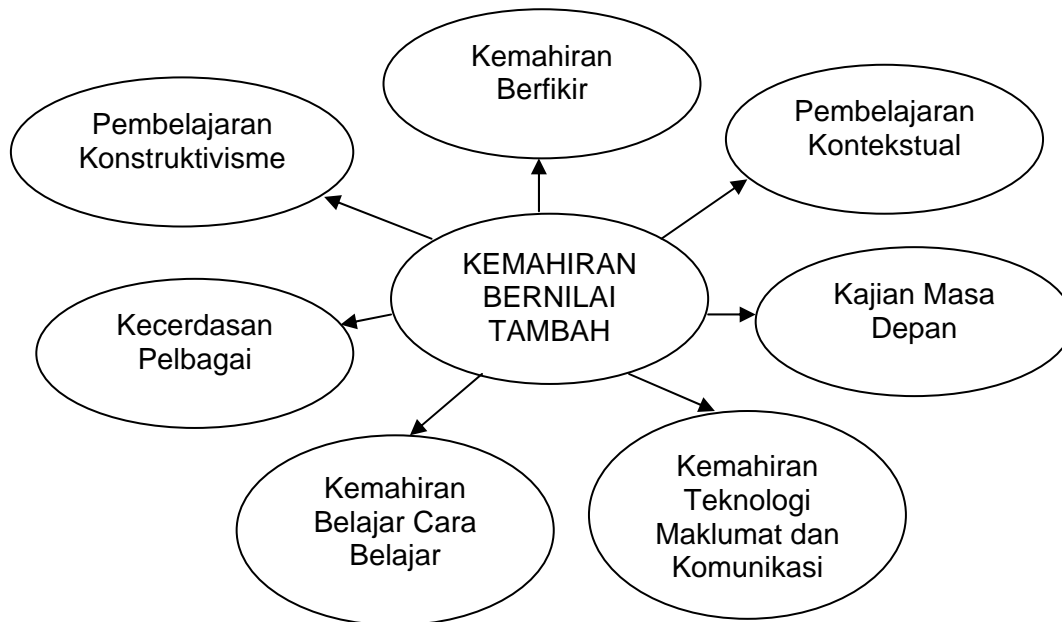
Kemahiran Berfikir

Pembelajaran Konstruktivisme

Pembelajaran Kontekstual

KEMAHIRAN BERNILAI TAMBAH

Kecerdasan Pelbagai

Kajian Masa Depan

Kemahiran Belajar Cara Belajar

Kemahiran Teknologi Maklumat dan Komunikasi